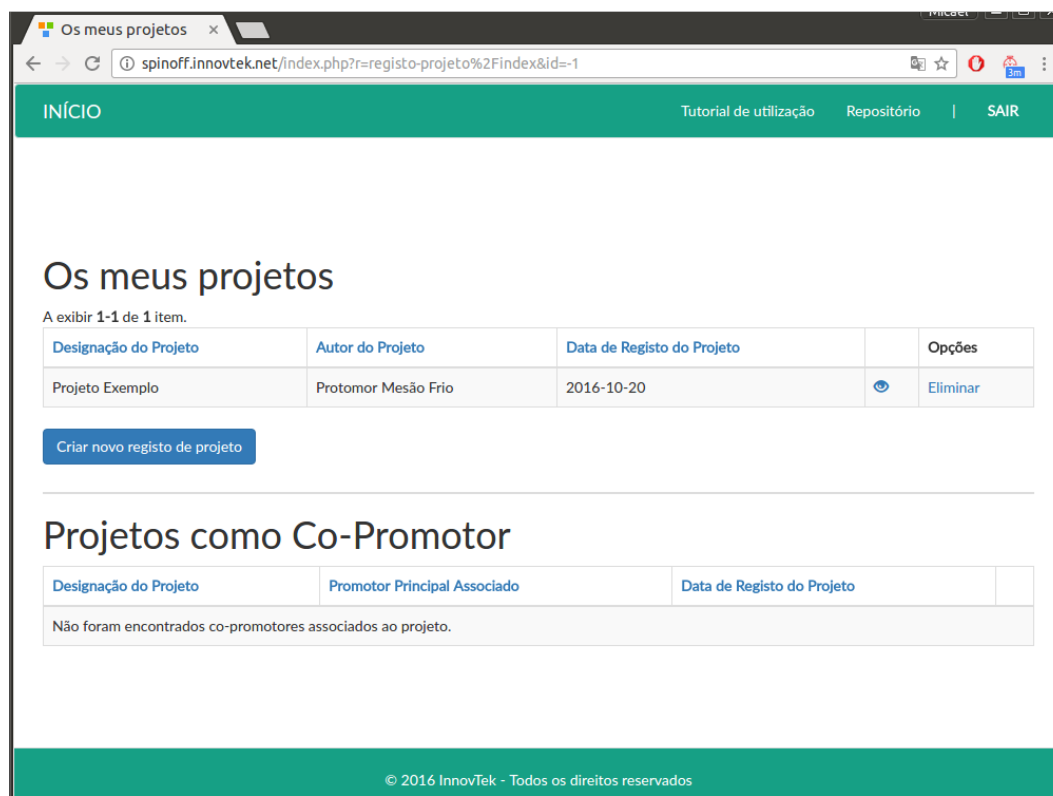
Os meus projetos ×

Micael

spinoff.innovtek.net/index.php?r=registo-projeto%2Findex&id=-1

3m

INÍCIO

Tutorial de utilização Repositório | SAIR

Os meus projetos

A exibir **1-1** de **1** item.

| Designação do Projeto | Autor do Projeto | Data de Registo do Projeto | | Opções |
|---|---|---|---|---|
| Projeto Exemplo | Protomor Mesão Frio | 2016-10-20 | | Eliminar |

Criar novo registo de projeto

Projetos como Co-Promotor

| Designação do Projeto | Promotor Principal Associado | Data de Registo do Projeto | |
|---|---|---|---|
| Não foram encontrados co-promotores associados ao projeto. | | | |

© 2016 InnovTek - Todos os direitos reservados